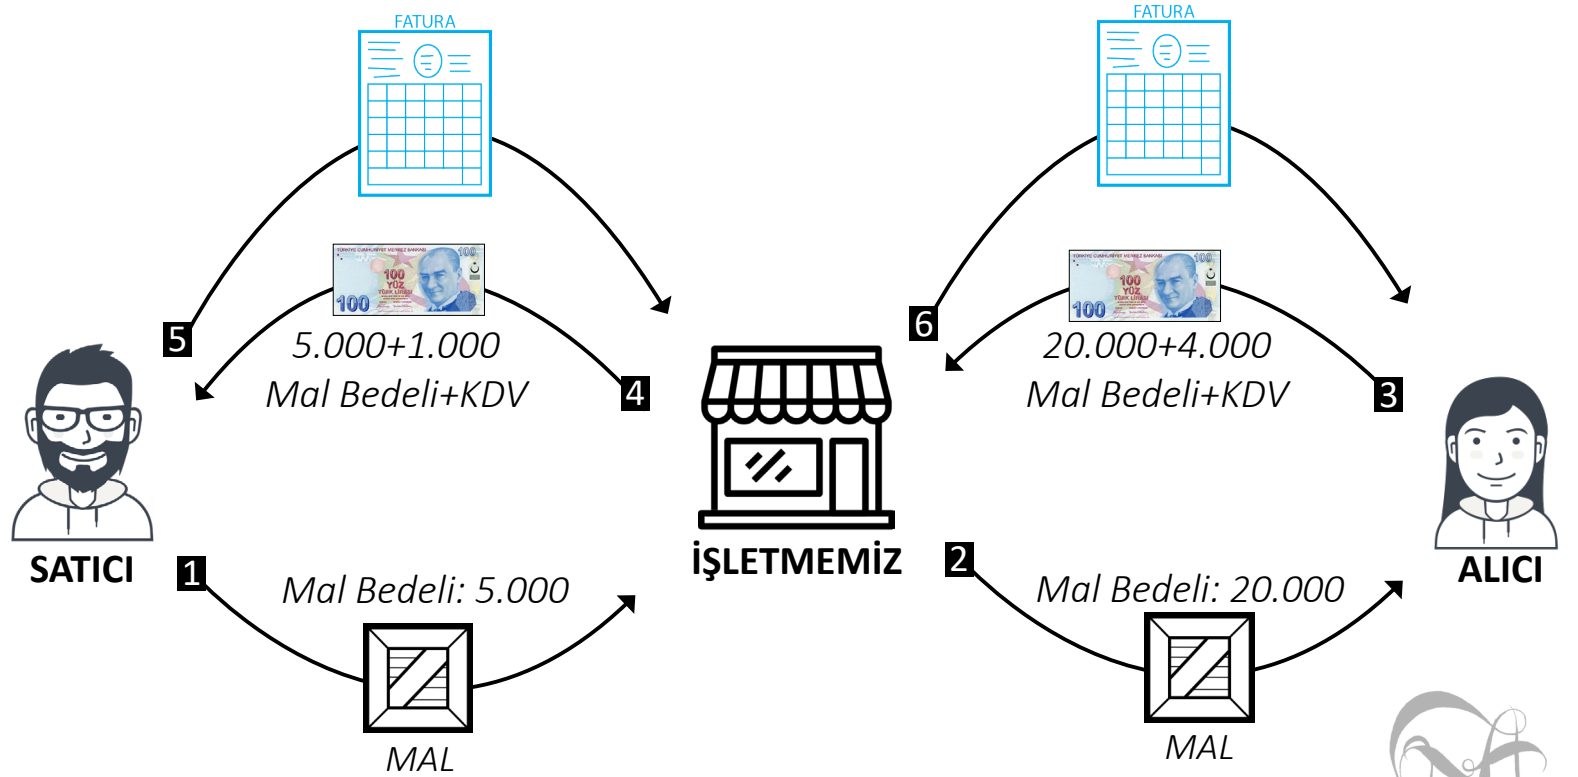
FATURA

FATURA

5

100 YÜZ TÜRK LİRASI 100

5.000+1.000
Mal Bedeli+KDV

4

6

100 YÜZ TÜRK LİRASI 100

20.000+4.000
Mal Bedeli+KDV

3

SATICI

İŞLETMEMİZ

ALICI

1

Mal Bedeli: 5.000

MAL

2

Mal Bedeli: 20.000

MAL